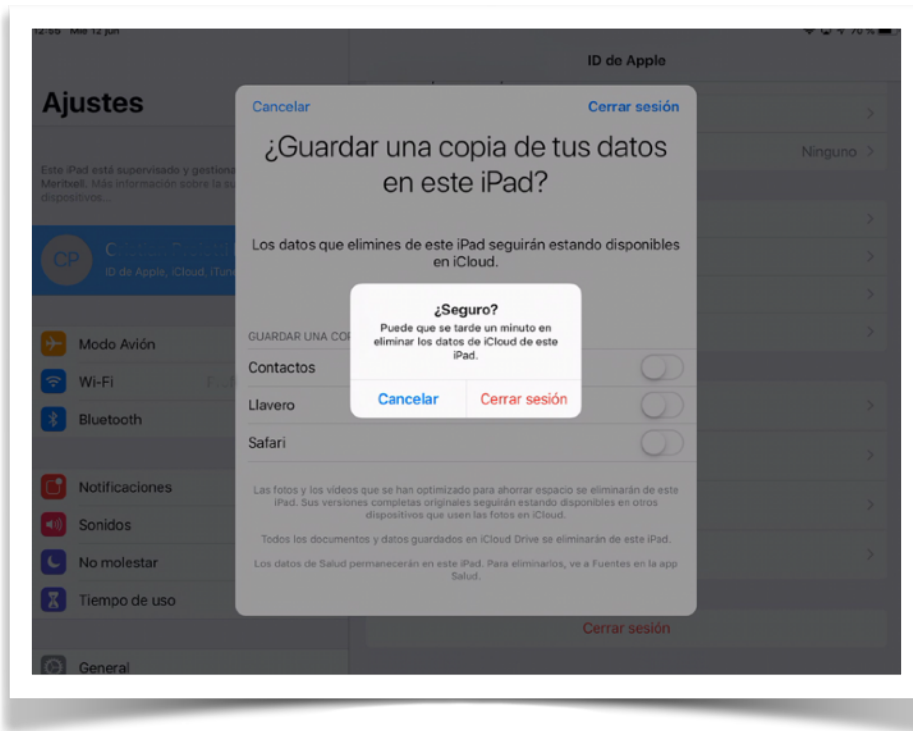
12:56 Mié 12 jun

ID de Apple

Ajustes

Este iPad está supervisado y gestiona Meritxell. Más información sobre la su dispositivos...

CP

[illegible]

ID de Apple, iCloud, iTun

Modo Avión

Wi-Fi

Bluetooth

Notificaciones

Sonidos

No molestar

Tiempo de uso

General

Ninguno

Cancelar

Cerrar sesión

¿Guardar una copia de tus datos en este iPad?

Los datos que elimines de este iPad seguirán estando disponibles en iCloud.

GUARDAR UNA CO

Contactos

Llavero

Safari

Las fotos y los vídeos que se han optimizado para ahorrar espacio se eliminarán de este iPad. Sus versiones completas originales seguirán estando disponibles en otros dispositivos que usen las fotos en iCloud.

Todos los documentos y datos guardados en iCloud Drive se eliminarán de este iPad.

Los datos de Salud permanecerán en este iPad. Para eliminarlos, ve a Fuentes en la app Salud.

¿Seguro?

Puede que se tarde un minuto en eliminar los datos de iCloud de este iPad.

Cancelar

Cerrar sesión

Cerrar sesión